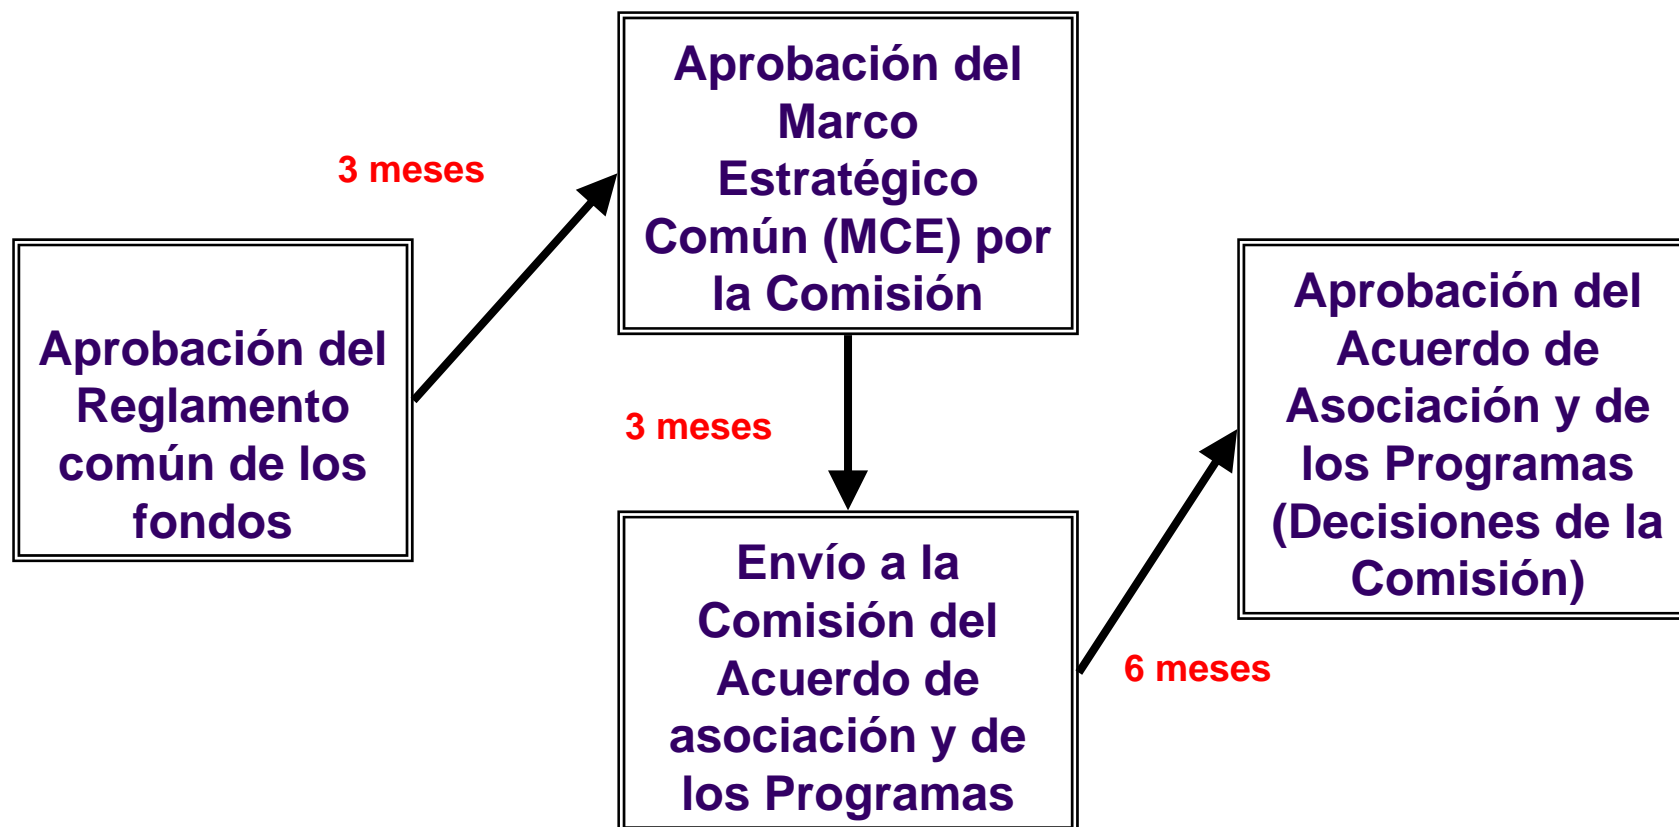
Aprobación del Reglamento común de los fondos

3 meses

Aprobación del Marco Estratégico Común (MCE) por la Comisión

3 meses

Envío a la Comisión del Acuerdo de asociación y de los Programas

6 meses

Aprobación del Acuerdo de Asociación y de los Programas (Decisiones de la Comisión)